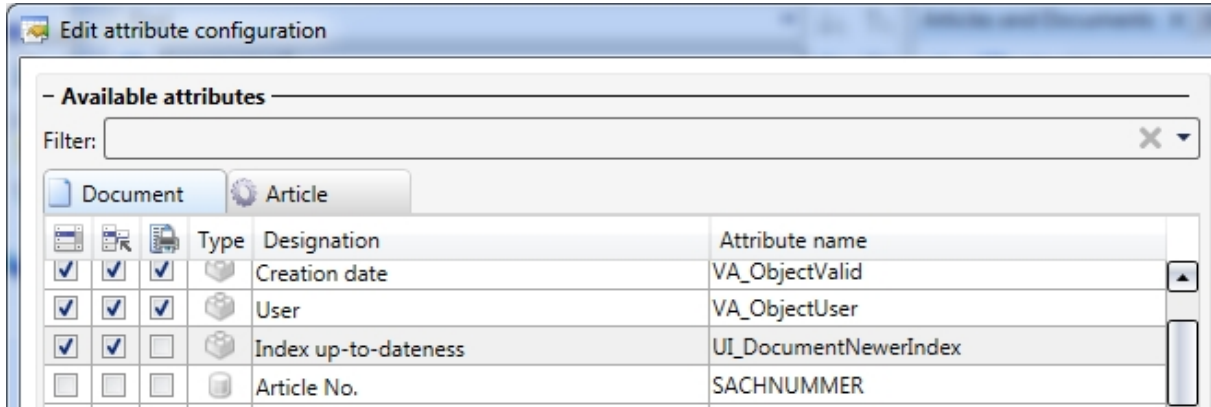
Edit attribute configuration

Available attributes

Filter:

Document | Article

| | | | Type | Designation | Attribute name |
|---|---|---|---|---|---|
| ✓ | ✓ | ✓ | | Creation date | VA_ObjectValid |
| ✓ | ✓ | ✓ | | User | VA_ObjectUser |
| ✓ | ✓ | | | Index up-to-dateness | UI_DocumentNewerIndex |
| | | | | Article No. | SACHNUMMER |